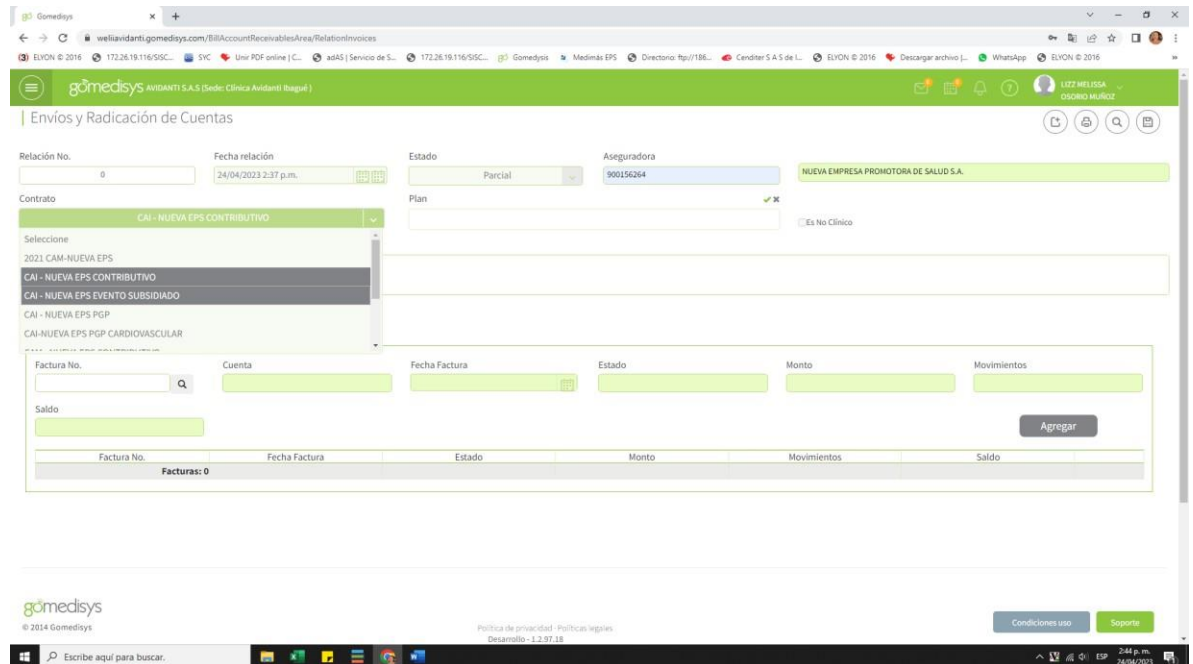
Gomedisys × +

weliiavidanti.gomedisys.com/BillAccountReceivablesArea/RelationInvoices

ELYON © 2016 172.26.19.116/SISC... SYC Unir PDF online | C... adAS | Servicio de S... 172.26.19.116/SISC... Gomedysis Medimás EPS Directorio: ftp://186... Cenditer S A S de I... ELYON © 2016 Descargar archivo |... WhatsApp ELYON © 2016

gomedisys AVIDANTI S.A.S (Sede: Clínica Avidanti Ibagué)

LIZZ MELISSA OSORIO MUÑOZ

Envíos y Radicación de Cuentas

Relación No.
0

Fecha relación
24/04/2023 2:37 p.m.

Estado
Parcial

Aseguradora
900156264

NUEVA EMPRESA PROMOTORA DE SALUD S.A.

Contrato
CAI - NUEVA EPS CONTRIBUTIVO

Plan

Es No Clínico

Seleccione
2021 CAM-NUEVA EPS
CAI - NUEVA EPS CONTRIBUTIVO
CAI - NUEVA EPS EVENTO SUBSIDIADO
CAI - NUEVA EPS PGP
CAI-NUEVA EPS PGP CARDIOVASCULAR
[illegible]

Factura No.

Cuenta

Fecha Factura

Estado

Monto

Movimientos

Saldo

Agregar

| Factura No. | Fecha Factura | Estado | Monto | Movimientos | Saldo |
|---|---|---|---|---|---|
| Facturas: 0 | | | | | |

gomedisys
© 2014 Gomedisys

Política de privacidad · Políticas legales
Desarrollo - 1.2.97.18

Condiciones uso

Soporte

Escribe aquí para buscar.

ESP 2:44 p.m. 24/04/2023